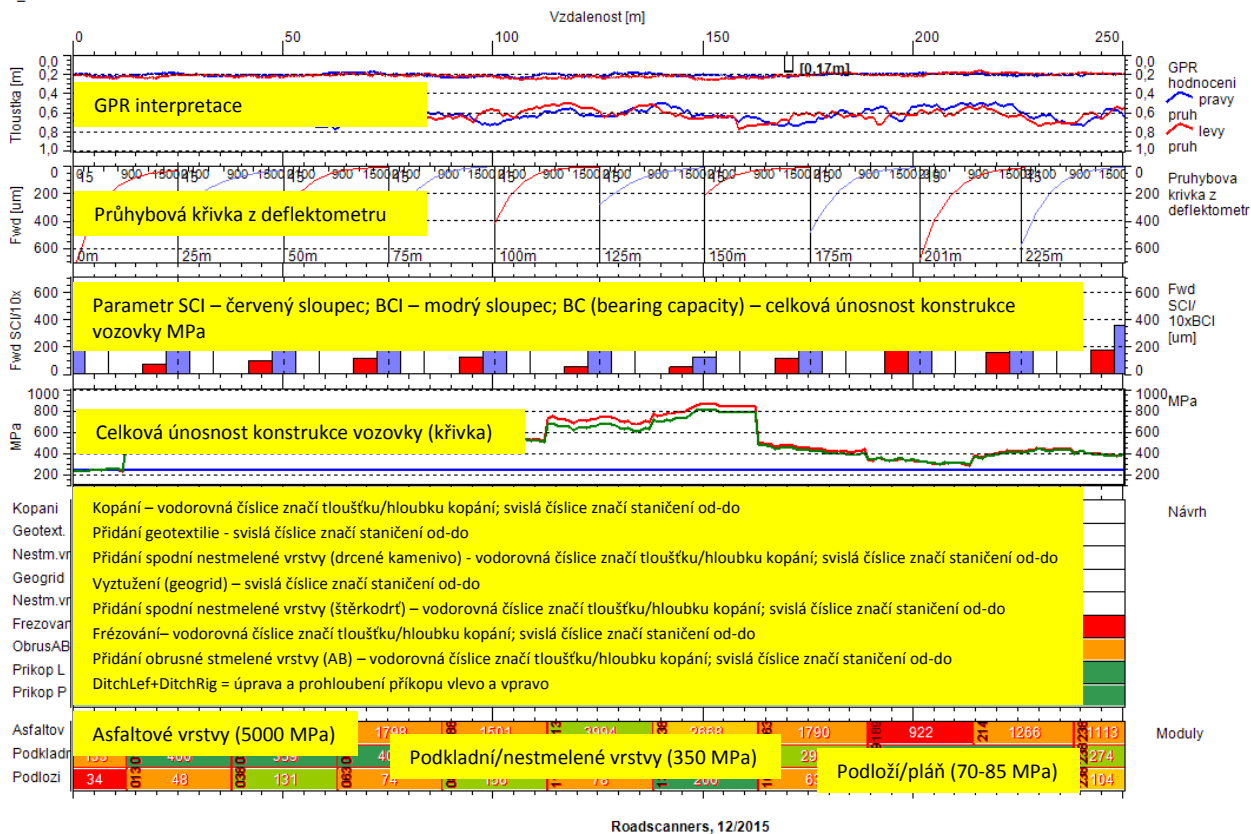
Vzdalenost [m]

0 50 100 150 200 250

[0,17m]

0,0 0,2 0,4 0,6 0,8 1,0

Tloustka [m]

GPR interpretace

GPR hodnoceni
pravy pruh
levy pruh

Fwd [um]

0 200 400 600

Průhybová křivka z deflektometru

Pruhybova krivka z deflektometr

0m 25m 50m 75m 100m 125m 150m 175m 201m 225m

Fwd SCI/10x

0 200 400 600

Parametr SCI – červený sloupec; BCI – modrý sloupec; BC (bearing capacity) – celková únosnost konstrukce vozovky MPa

Fwd SCI/ 10xBCI [um]

MPa

200 400 600 800 1000

Celková únosnost konstrukce vozovky (křivka)

MPa

Kopani
Geotext.
Nestm.vr
Geogrid
Nestm.vr
Frezovan
ObrusAB
Prikop L
Prikop P

Kopání – vodorovná číslice značí tloušťku/hloubku kopání; svislá číslice značí staničení od-do
Přidání geotextilie - svislá číslice značí staničení od-do
Přidání spodní nestmelené vrstvy (drcené kamenivo) - vodorovná číslice značí tloušťku/hloubku kopání; svislá číslice značí staničení od-do
Vyztužení (geogrid) – svislá číslice značí staničení od-do
Přidání spodní nestmelené vrstvy (štěrkodrť) – vodorovná číslice značí tloušťku/hloubku kopání; svislá číslice značí staničení od-do
Frézování– vodorovná číslice značí tloušťku/hloubku kopání; svislá číslice značí staničení od-do
Přidání obrusné stmelené vrstvy (AB) – vodorovná číslice značí tloušťku/hloubku kopání; svislá číslice značí staničení od-do
DitchLef+DitchRig = úprava a prohloubení příkopu vlevo a vpravo

Návrh

Asfaltov
Podkladn
Podlozi

Asfaltové vrstvy (5000 MPa)

1798 1501 3994 2668 1790 922 1266 1113

Podkladní/nestmelené vrstvy (350 MPa)

400 359 40 29 274

34 48 131 74 78 206 63 104

Podloží/pláň (70-85 MPa)

Moduly

Roadscanners, 12/2015